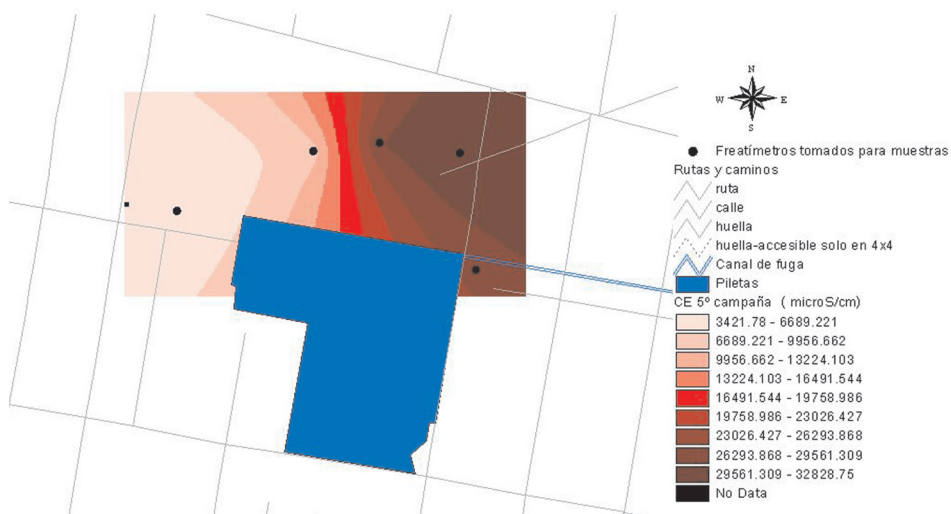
N
W E
S

Freatímetros tomados para muestras
Rutas y caminos
ruta
calle
huella
huella-accesible solo en 4x4
Canal de fuga
Piletas
CE 5º campaña ( microS/cm)
3421.78 - 6689.221
6689.221 - 9956.662
9956.662 - 13224.103
13224.103 - 16491.544
16491.544 - 19758.986
19758.986 - 23026.427
23026.427 - 26293.868
26293.868 - 29561.309
29561.309 - 32828.75
No Data